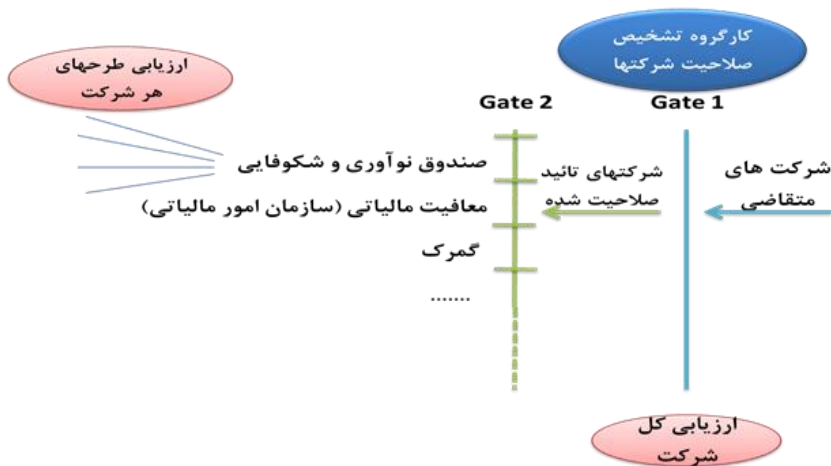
کارگروه تشخیص صلاحیت شرکتها

ارزیابی طرحهای هر شرکت

Gate 2

Gate 1

صندوق نوآوری و شکوفایی

معافیت مالیاتی (سازمان امور مالیاتی)

گمرک

.......

شرکتهای تائید صلاحیت شده

شرکت های متقاضی

ارزیابی کل شرکت